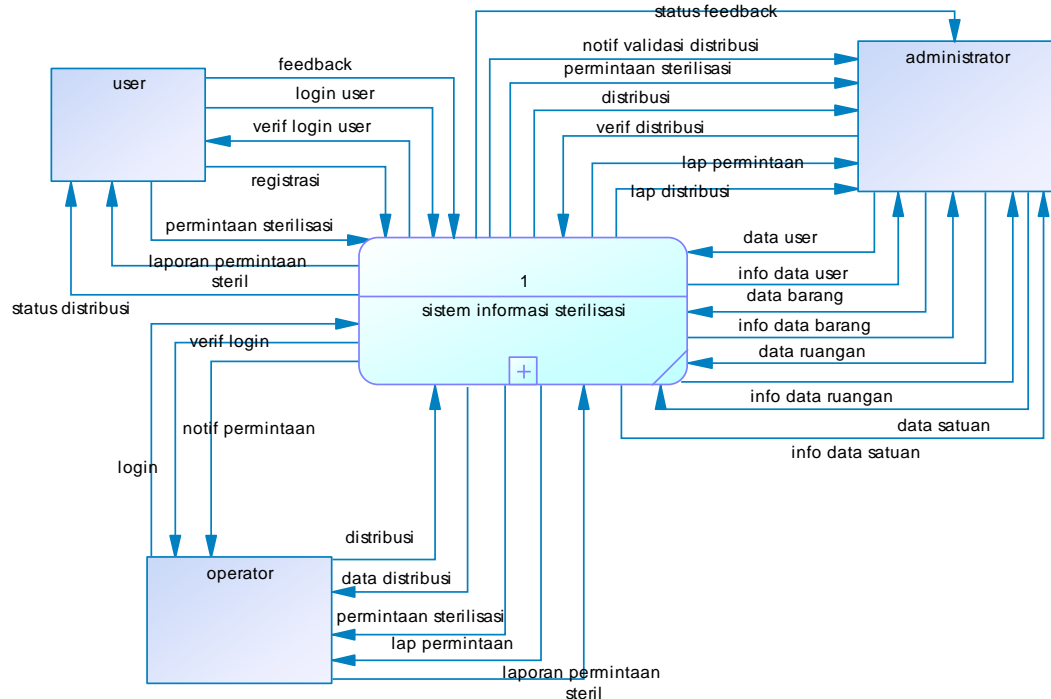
status feedback
notif validasi distribusi
permintaan sterilisasi
distribusi
verif distribusi
lap permintaan
lap distribusi
administrator
user
feedback
login user
verif login user
registrasi
permintaan sterilisasi
laporan permintaan steril
status distribusi
data user
info data user
data barang
info data barang
data ruangan
info data ruangan
data satuan
info data satuan
1
sistem informasi sterilisasi
verif login
notif permintaan
login
distribusi
data distribusi
permintaan sterilisasi
lap permintaan
laporan permintaan steril
operator